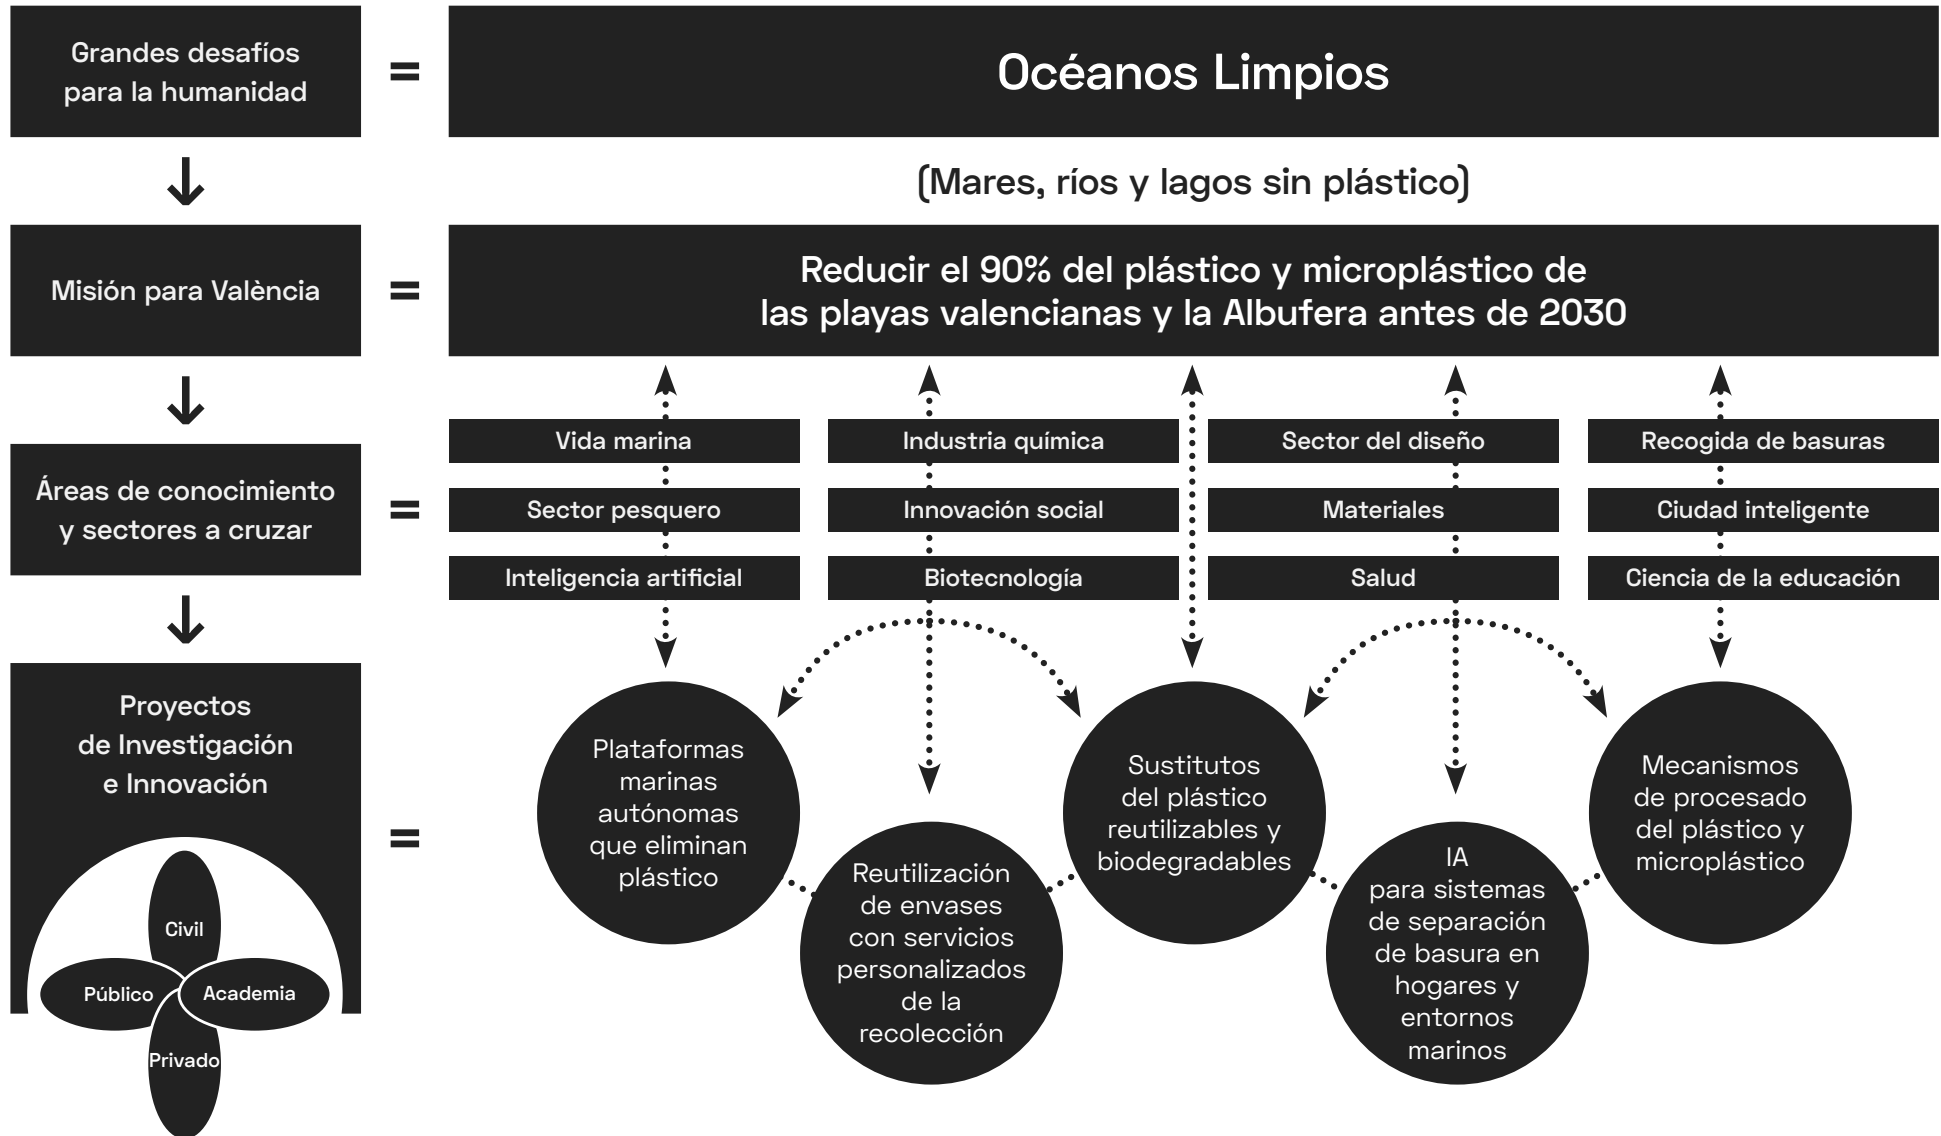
Grandes desafíos para la humanidad

=

Océanos Limpios

(Mares, ríos y lagos sin plástico)

Misión para València

=

Reducir el 90% del plástico y microplástico de las playas valencianas y la Albufera antes de 2030

Áreas de conocimiento y sectores a cruzar

=

Vida marina
Sector pesquero
Inteligencia artificial

Industria química
Innovación social
Biotecnología

Sector del diseño
Materiales
Salud

Recogida de basuras
Ciudad inteligente
Ciencia de la educación

Proyectos de Investigación e Innovación

=

Civil
Público
Academia
Privado

Plataformas marinas autónomas que eliminan plástico

Reutilización de envases con servicios personalizados de la recolección

Sustitutos del plástico reutilizables y biodegradables

IA para sistemas de separación de basura en hogares y entornos marinos

Mecanismos de procesado del plástico y microplástico